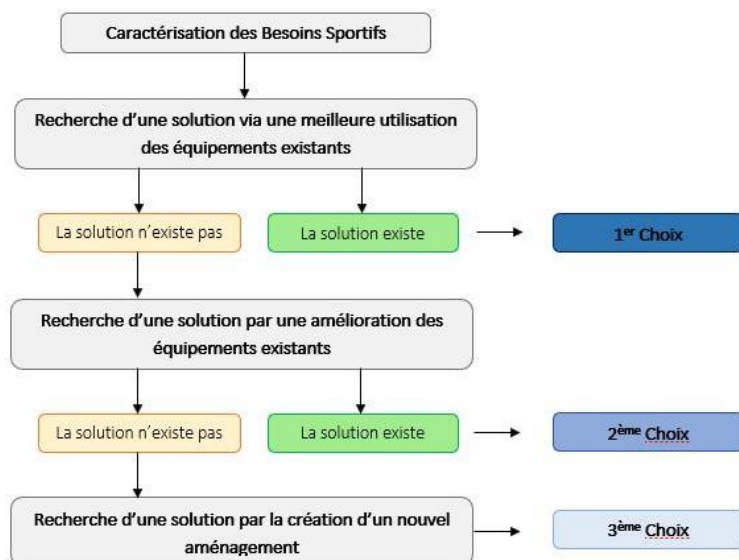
Caractérisation des Besoins Sportifs

Recherche d'une solution via une meilleure utilisation des équipements existants

La solution n'existe pas

La solution existe

1$^{er}$ Choix

Recherche d'une solution par une amélioration des équipements existants

La solution n'existe pas

La solution existe

2$^{ème}$ Choix

Recherche d'une solution par la création d'un nouvel aménagement

3$^{ème}$ Choix